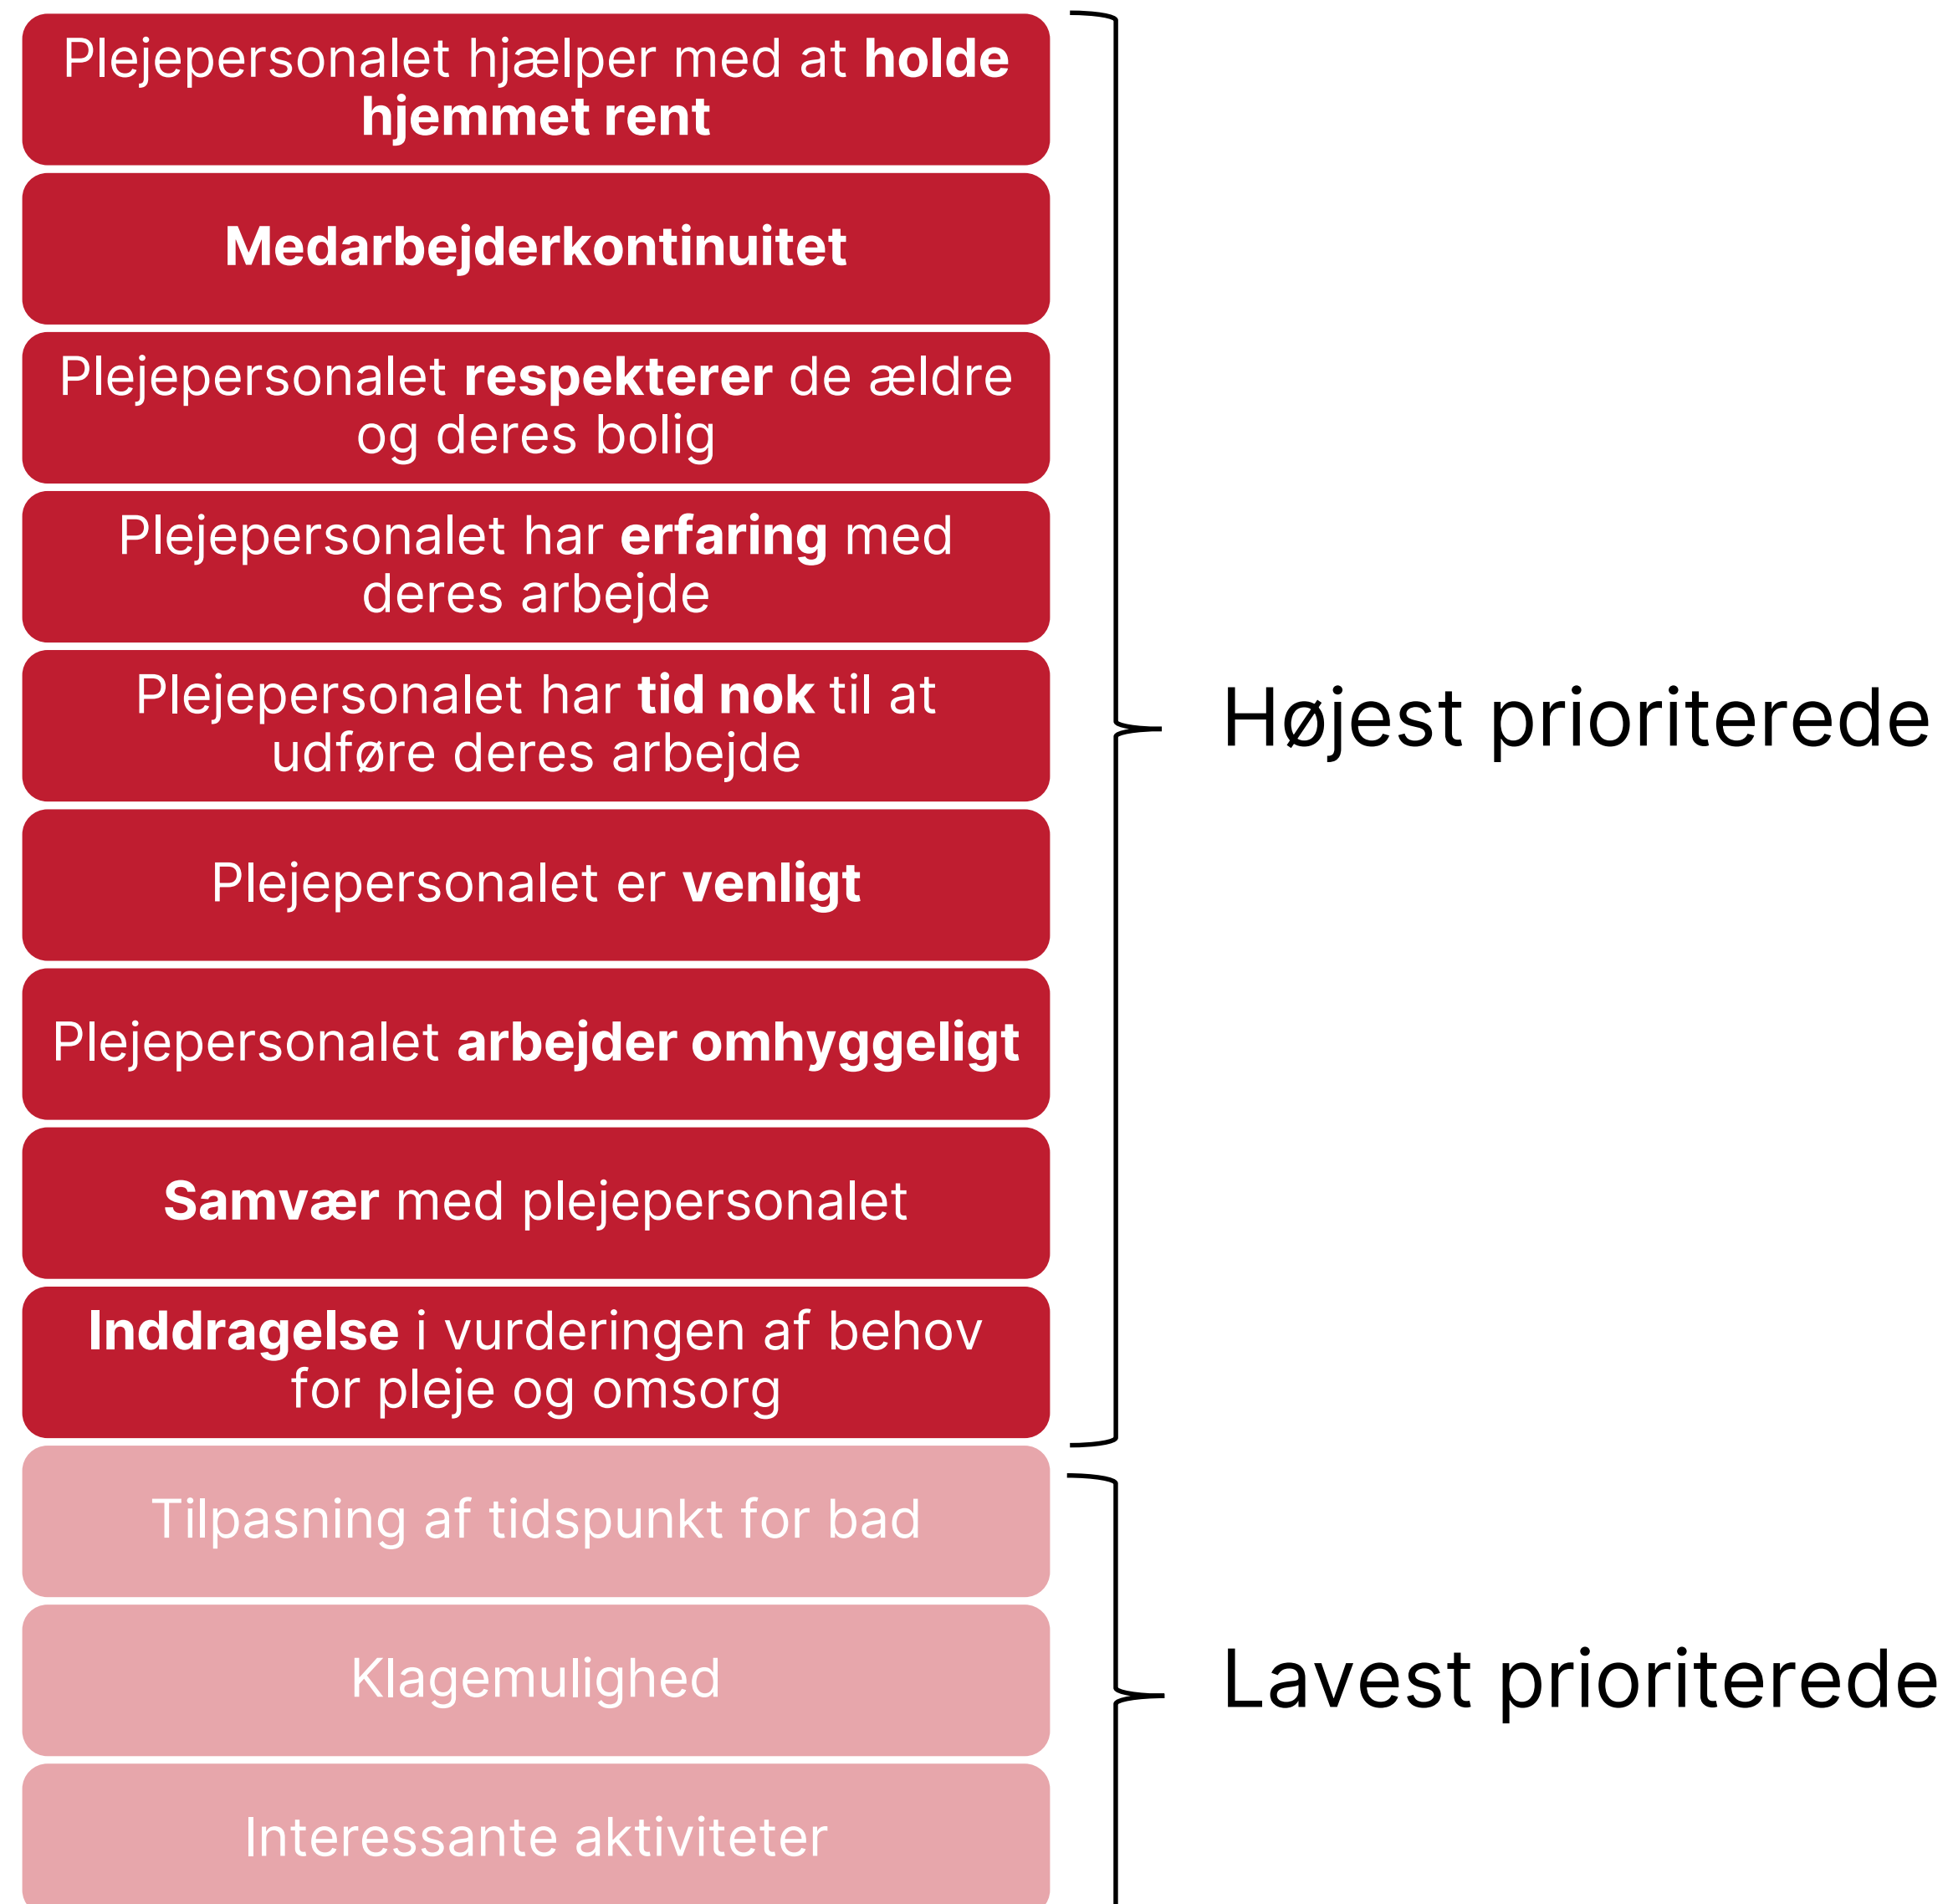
Plejepersonalet hjælper med at holde hjemmet rent

Medarbejderkontinuitet

Plejepersonalet respekterer de ældre og deres bolig

Plejepersonalet har erfaring med deres arbejde

Plejepersonalet har tid nok til at udføre deres arbejde

Plejepersonalet er venligt

Plejepersonalet arbejder omhyggeligt

Samvær med plejepersonalet

Inddragelse i vurderingen af behov for pleje og omsorg

Højest prioriterede

Tilpasning af tidspunkt for bad

Klagemulighed

Interessante aktiviteter

Lavest prioriterede